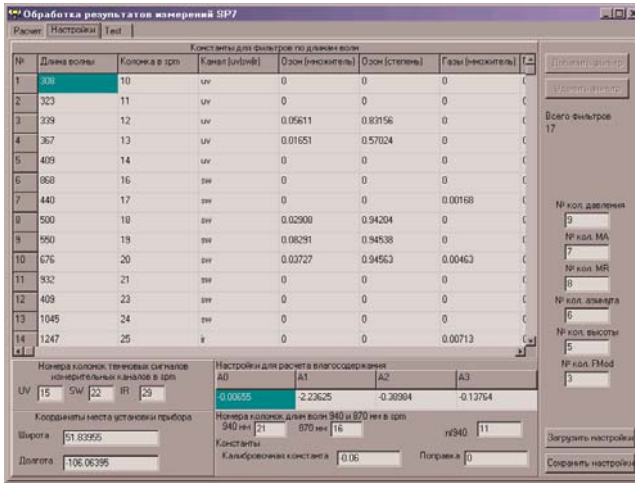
Обработка результатов измерений SP7

Расчет | Настройки | Test

Константы для фильтров по длинам волн

| № | Длина волны | Колонка в spm | Канал (uv/sw/ir) | Озон (множитель) | Озон (степень) | Газы (множитель) |
|---|---|---|---|---|---|---|
| 1 | 308 | 10 | uv | 0 | 0 | 0 |
| 2 | 323 | 11 | uv | 0 | 0 | 0 |
| 3 | 339 | 12 | uv | 0.05611 | 0.83156 | 0 |
| 4 | 367 | 13 | uv | 0.01651 | 0.57024 | 0 |
| 5 | 409 | 14 | uv | 0 | 0 | 0 |
| 6 | 868 | 16 | sw | 0 | 0 | 0 |
| 7 | 440 | 17 | sw | 0 | 0 | 0.00168 |
| 8 | 500 | 18 | sw | 0.02908 | 0.94204 | 0 |
| 9 | 550 | 19 | sw | 0.08291 | 0.94538 | 0 |
| 10 | 676 | 20 | sw | 0.03727 | 0.94563 | 0.00463 |
| 11 | 932 | 21 | sw | 0 | 0 | 0 |
| 12 | 409 | 23 | sw | 0 | 0 | 0 |
| 13 | 1045 | 24 | sw | 0 | 0 | 0 |
| 14 | 1247 | 25 | ir | 0 | 0 | 0.00713 |

Добавить фильтр
Удалить фильтр
Всего фильтров 17

№ кол. давления 9
№ кол. MA 7
№ кол. MR 8
№ кол. азимута 6
№ кол. высоты 5
№ кол. FMod 3

Номера колонок темновых сигналов измерительных каналов в spm
UV 15 SW 22 IR 29

Координаты места установки прибора
Широта 51.83955
Долгота -106.06395

Настройки для расчета влагосодержания
| A0 | A1 | A2 | A3 |
|---|---|---|---|
| -0.00655 | -2.23625 | -0.38984 | -0.13764 |

Номера колонок длин волн 940 и 870 нм в spm
940 нм 21 870 нм 16 nf940 11
Константы
Калибровочная константа 0.06 Поправка 0

Загрузить настройки
Сохранить настройки